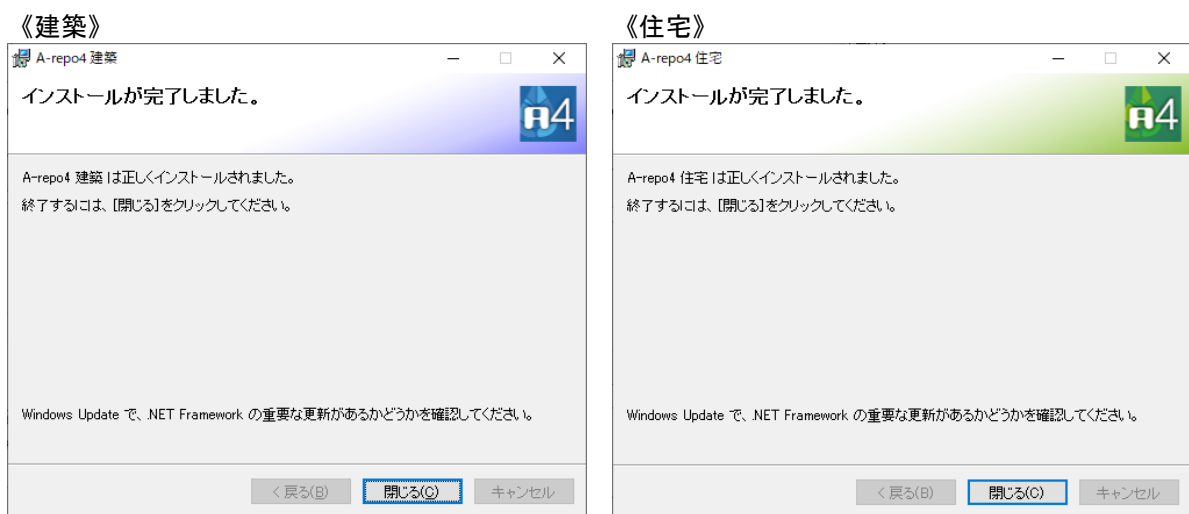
《建築》

A-repo4 建築

インストールが完了しました。

A4

A-repo4 建築 は正しくインストールされました。

終了するには、[閉じる]をクリックしてください。

Windows Update で、.NET Framework の重要な更新があるかどうかを確認してください。

< 戻る(B)　閉じる(C)　キャンセル

《住宅》

A-repo4 住宅

インストールが完了しました。

A4

A-repo4 住宅 は正しくインストールされました。

終了するには、[閉じる]をクリックしてください。

Windows Update で、.NET Framework の重要な更新があるかどうかを確認してください。

< 戻る(B)　閉じる(C)　キャンセル